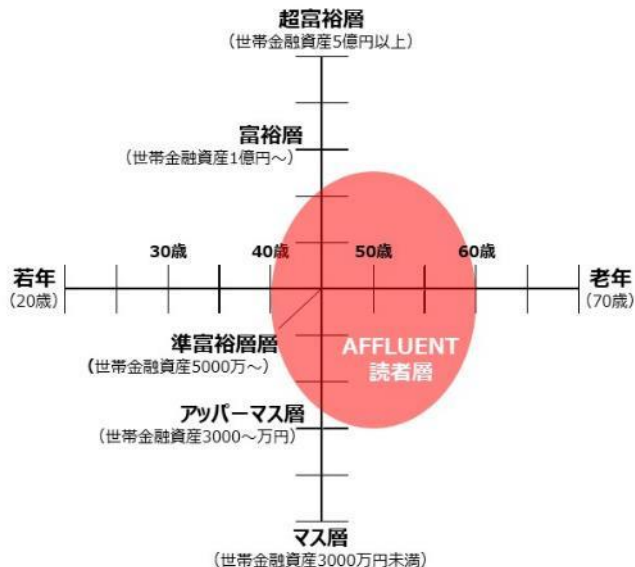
超富裕層
（世帯金融資産5億円以上）

富裕層
（世帯金融資産1億円～）

若年
（20歳）

30歳

40歳

50歳

60歳

老年
（70歳）

準富裕層層
（世帯金融資産5000万～）

AFFLUENT
読者層

アッパーマス層
（世帯金融資産3000～万円）

マス層
（世帯金融資産3000万円未満）